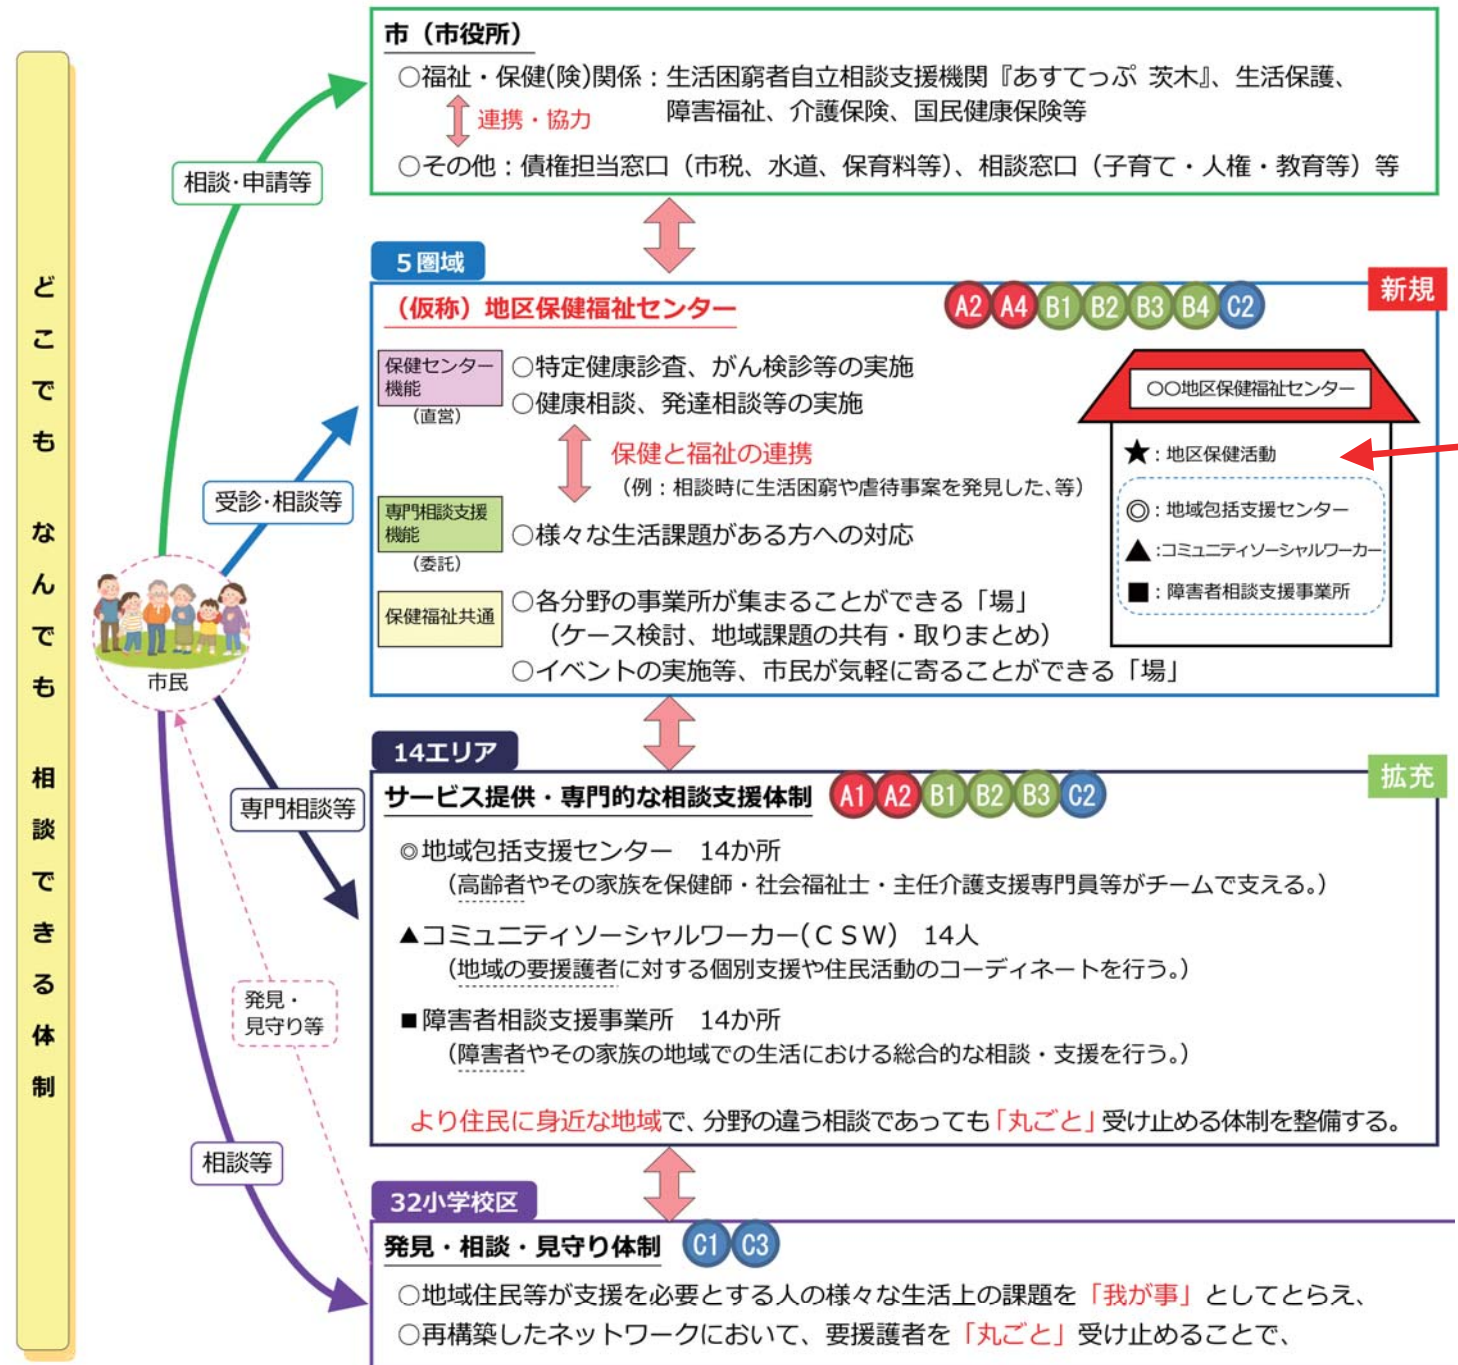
どこでも なんでも 相談できる体制

市民

相談･申請等

受診･相談等

専門相談等

発見・見守り等

相談等

市（市役所）

○福祉・保健(険)関係：生活困窮者自立相談支援機関『あすてっぷ 茨木』、生活保護、障害福祉、介護保険、国民健康保険等

連携・協力

○その他：債権担当窓口（市税、水道、保育料等）、相談窓口（子育て・人権・教育等）等

5圏域

新規

（仮称）地区保健福祉センター A2 A4 B1 B2 B3 B4 C2

保健センター機能（直営）

○特定健康診査、がん検診等の実施
○健康相談、発達相談等の実施

保健と福祉の連携
（例：相談時に生活困窮や虐待事案を発見した、等）

専門相談支援機能（委託）

○様々な生活課題がある方への対応

保健福祉共通

○各分野の事業所が集まることができる「場」
（ケース検討、地域課題の共有・取りまとめ）
○イベントの実施等、市民が気軽に寄ることができる「場」

○○地区保健福祉センター

★：地区保健活動
◎：地域包括支援センター
▲：コミュニティソーシャルワーカー
■：障害者相談支援事業所

14エリア

拡充

サービス提供・専門的な相談支援体制 A1 A2 B1 B2 B3 C2

◎地域包括支援センター 14か所
（高齢者やその家族を保健師・社会福祉士・主任介護支援専門員等がチームで支える。）

▲コミュニティソーシャルワーカー（CSW） 14人
（地域の要援護者に対する個別支援や住民活動のコーディネートを行う。）

■障害者相談支援事業所 14か所
（障害者やその家族の地域での生活における総合的な相談・支援を行う。）

より住民に身近な地域で、分野の違う相談であっても「丸ごと」受け止める体制を整備する。

32小学校区

発見・相談・見守り体制 C1 C3

○地域住民等が支援を必要とする人の様々な生活上の課題を「我が事」としてとらえ、
○再構築したネットワークにおいて、要援護者を「丸ごと」受け止めることで、